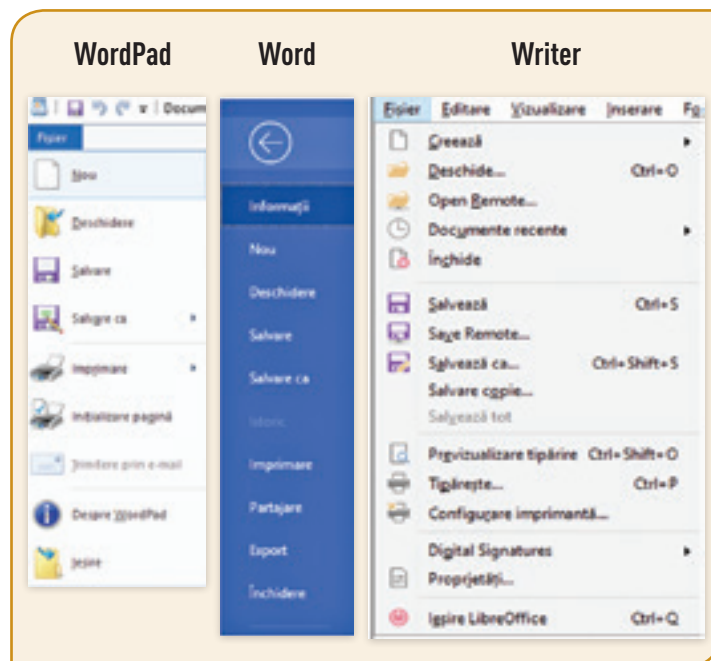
WordPad

Word

Writer

Docum

Fișier

Nou

Deschidere

Salvare

Salvare ca

Imprimare

Inițializare pagină

Trimitere prin e-mail

Despre WordPad

Ieșire

Informații

Nou

Deschidere

Salvare

Salvare ca

Istoric

Imprimare

Partajare

Export

Închidere

Fișier | Editare | Vizualizare | Inserare | Fo

Creează

Deschide... Ctrl+O

Open Remote...

Documente recente

Închide

Salvează Ctrl+S

Save Remote...

Salvează ca... Ctrl+Shift+S

Salvare copie...

Salvează tot

Previzualizare tipărire Ctrl+Shift+O

Tipărește... Ctrl+P

Configurare imprimantă...

Digital Signatures

Proprietăți...

Ieșire LibreOffice Ctrl+Q